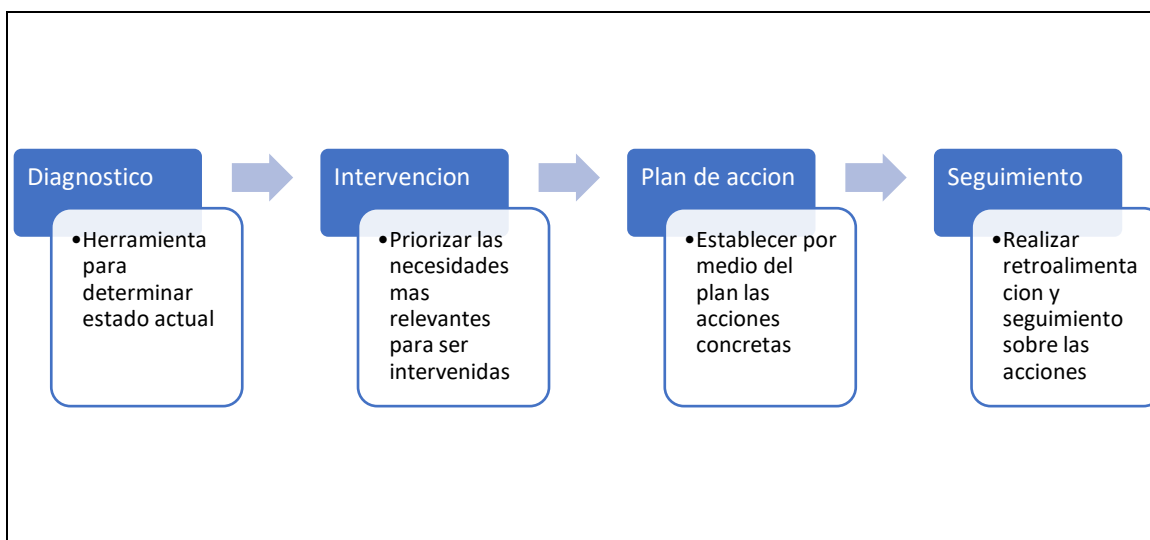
Diagnostico

• Herramienta para determinar estado actual

Intervencion

• Priorizar las necesidades mas relevantes para ser intervenidas

Plan de accion

• Establecer por medio del plan las acciones concretas

Seguimiento

• Realizar retroalimentacion y seguimiento sobre las acciones